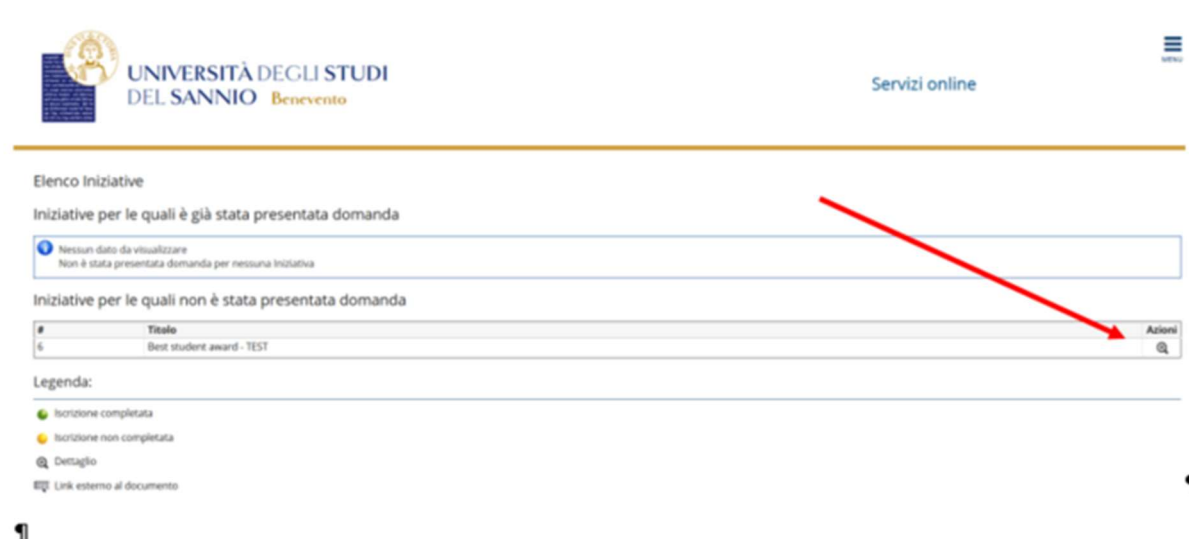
UNIVERSITÀ DEGLI STUDI DEL SANNIO Benevento

Servizi online

MENU

Elenco Iniziative

Iniziative per le quali è già stata presentata domanda

Nessun dato da visualizzare
Non è stata presentata domanda per nessuna Iniziativa

Iniziative per le quali non è stata presentata domanda

| # | Titolo | Azioni |
|---|---|---|
| 6 | Best student award - TEST | |

Legenda:

Iscrizione completata

Iscrizione non completata

Dettaglio

Link esterno al documento

¶